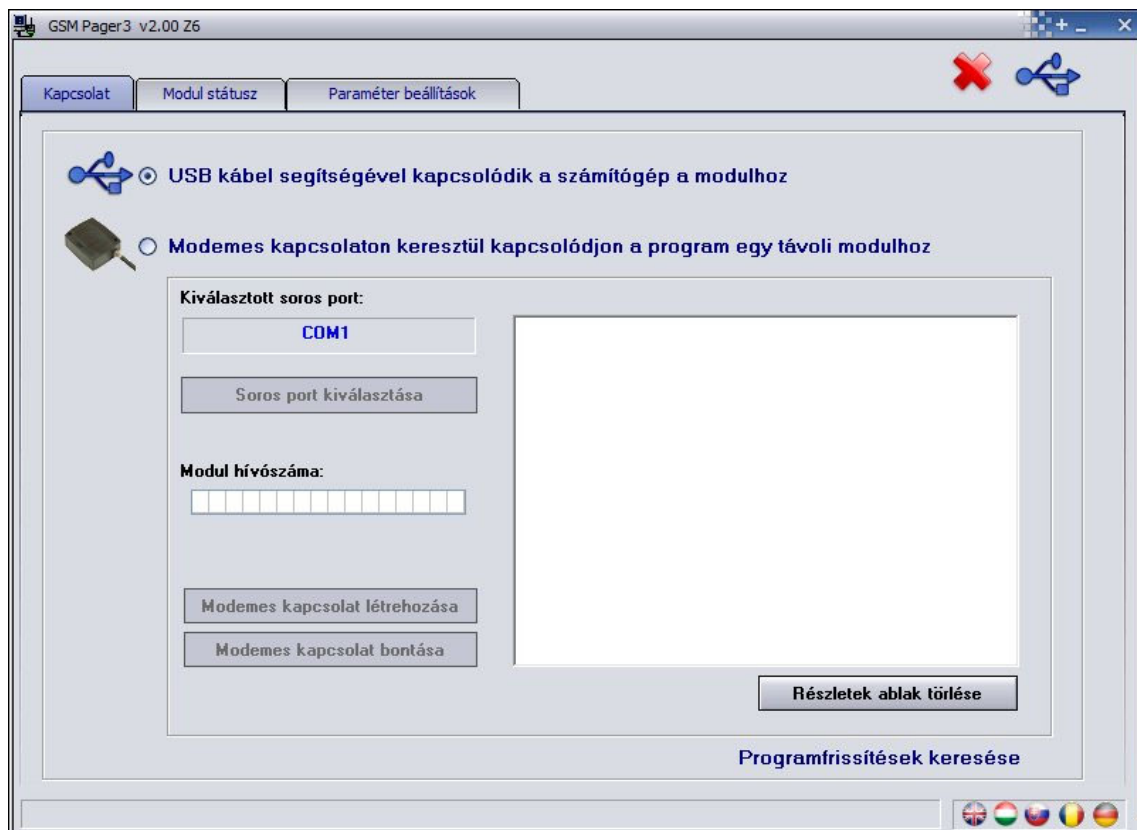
GSM Pager3 v2.00 Z6

+ _ ×

Kapcsolat

Modul státusz

Paraméter beállítások

USB kábel segítségével kapcsolódik a számítógép a modulhoz

Modemes kapcsolaton keresztül kapcsolódjon a program egy távoli modulhoz

Kiválasztott soros port:

COM1

Soros port kiválasztása

Modul hívószáma:

Modemes kapcsolat létrehozása

Modemes kapcsolat bontása

Részletek ablak törlése

Programfrissítések keresése